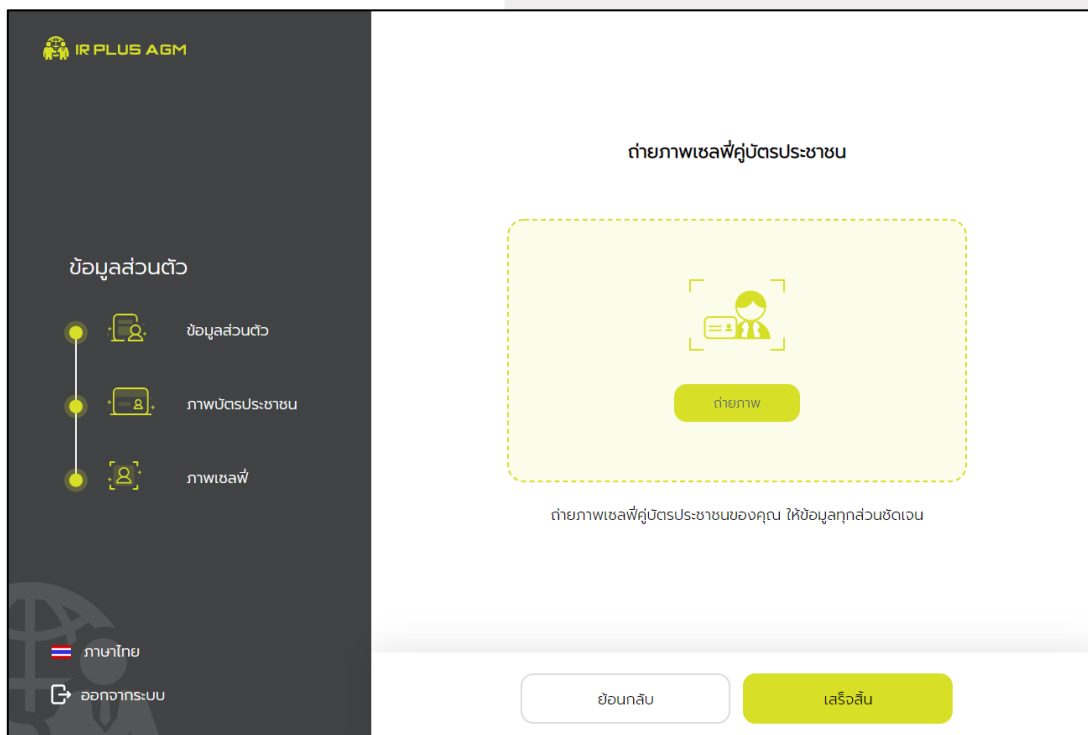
IR PLUS AGM

ข้อมูลส่วนตัว

ข้อมูลส่วนตัว

ภาพบัตรประชาชน

ภาพเซลฟี่

ภาษาไทย

ออกจากระบบ

ถ่ายภาพเซลฟี่คู่บัตรประชาชน

ถ่ายภาพ

ถ่ายภาพเซลฟี่คู่บัตรประชาชนของคุณ ให้ข้อมูลทุกส่วนชัดเจน

ย้อนกลับ

เสร็จสิ้น